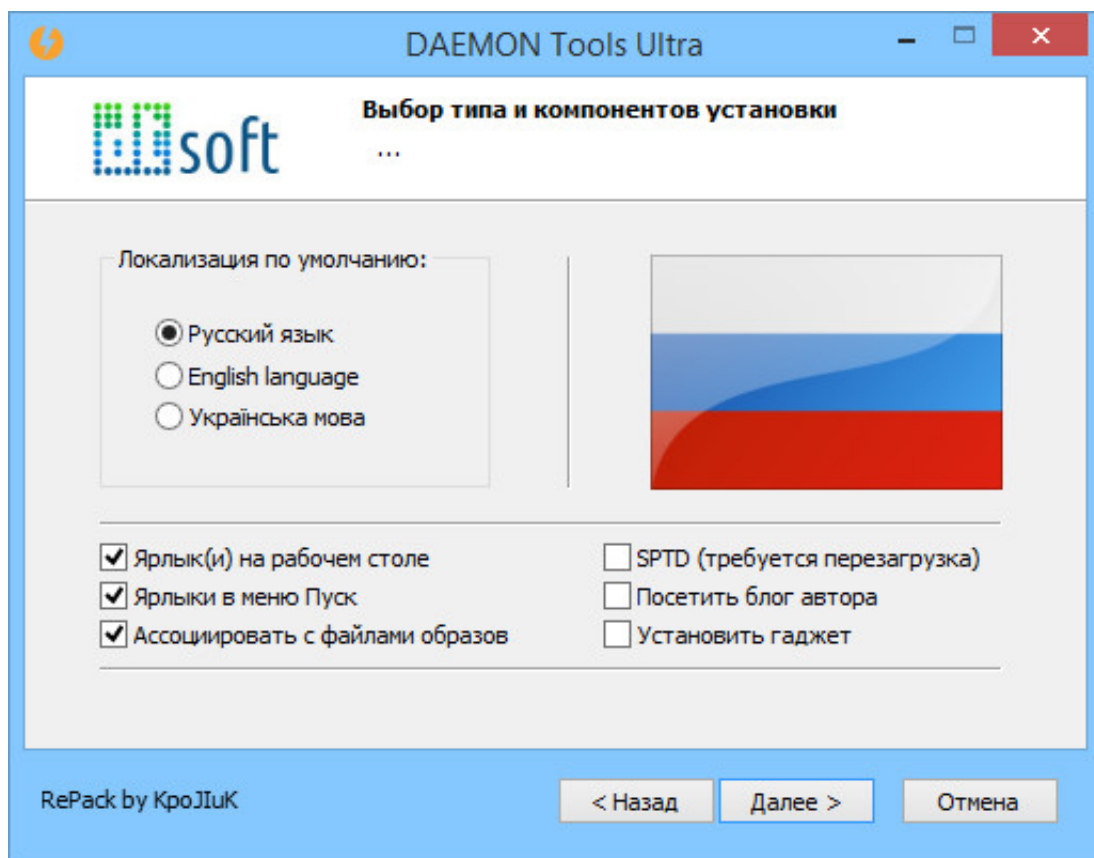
DAEMON Tools Ultra

soft

Выбор типа и компонентов установки
...

Локализация по умолчанию:

Русский язык
English language
Українська мова

Ярлык(и) на рабочем столе
Ярлыки в меню Пуск
Ассоциировать с файлами образов

SPTD (требуется перезагрузка)
Посетить блог автора
Установить гаджет

RePack by KpoJIuK

< Назад
Далее >
Отмена